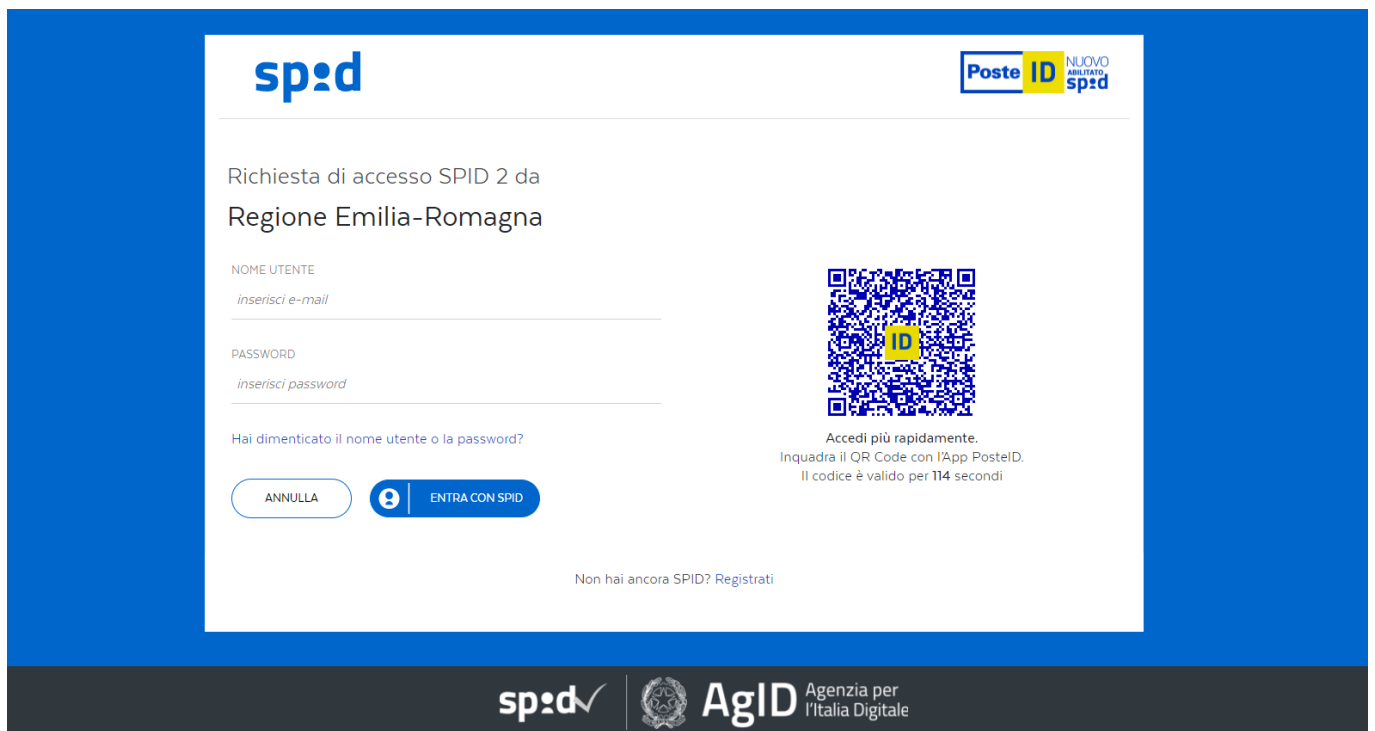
spid

Poste ID NUOVO ABILITATO spid

Richiesta di accesso SPID 2 da

Regione Emilia-Romagna

NOME UTENTE

inserisci e-mail

PASSWORD

inserisci password

Hai dimenticato il nome utente o la password?

ANNULLA

ENTRA CON SPID

ID

Accedi più rapidamente.
Inquadra il QR Code con l'App PosteID.
Il codice è valido per 114 secondi

Non hai ancora SPID? Registrati

spid

AgID Agenzia per l'Italia Digitale